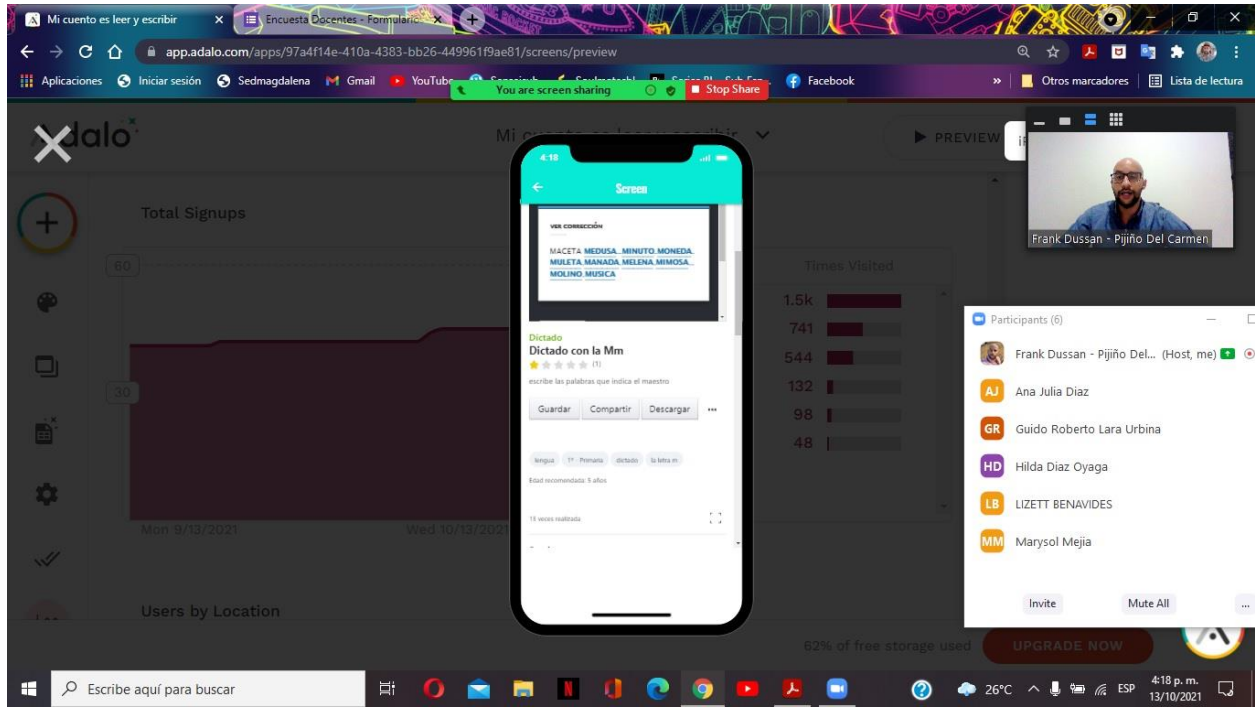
Mi cuento es leer y escribir
Encuesta Docentes - Formulario
app.adalo.com/apps/97a4f14e-410a-4383-bb26-449961f9ae81/screens/preview
Aplicaciones
Iniciar sesión
Sedmagdalena
Gmail
YouTube
You are screen sharing
Stop Share
Facebook
Otros marcadores
Lista de lectura

adalo
Mi cuento es leer y escribir
PREVIEW

Total Signups
60
30
Mon 9/13/2021
Wed 10/13/2021

Times Visited
1.5k
741
544
132
98
48

Users by Location

62% of free storage used
UPGRADE NOW

4:18
Screen
VER CORRECCIÓN
MACETA MEDUSA MINUTO MONEDA MULETA MANADA MELENA MIMOSA MOLINO MUSICA
Dictado
Dictado con la Mm
(1)
escribe las palabras que indica el maestro
Guardar
Compartir
Descargar
...
lengua
1º - Primaria
dictado
la letra m
Edad recomendada: 5 años
15 veces realizada

Frank Dussan - Pijiño Del Carmen

Participants (6)
Frank Dussan - Pijiño Del... (Host, me)
AJ Ana Julia Diaz
GR Guido Roberto Lara Urbina
HD Hilda Diaz Oyaga
LB LIZETT BENAVIDES
MM Marysol Mejia
Invite
Mute All
...

Escribe aquí para buscar
26°C
ESP
4:18 p. m.
13/10/2021